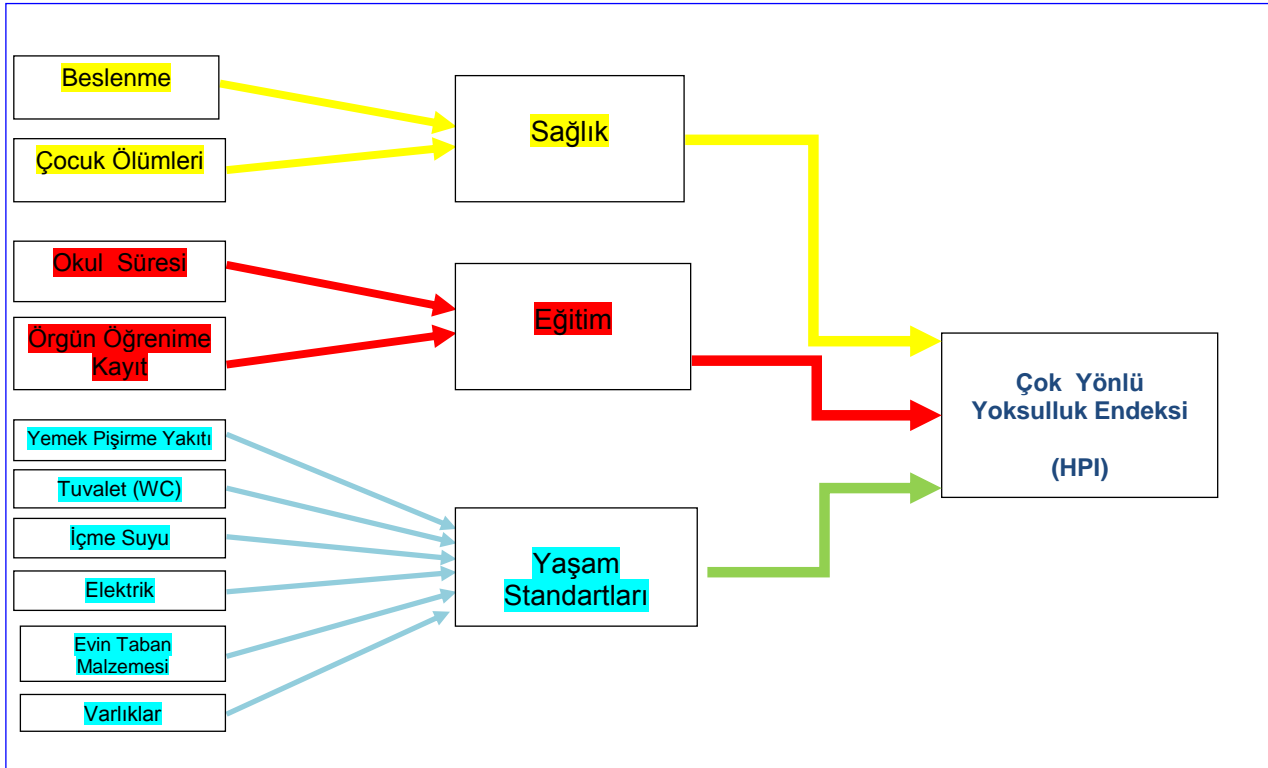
Beslenme

Çocuk Ölümleri

Sağlık

Okul Süresi

Örgün Öğrenime Kayıt

Eğitim

Yemek Pişirme Yakıtı

Tuvalet (WC)

İçme Suyu

Elektrik

Evin Taban Malzemesi

Varlıklar

Yaşam Standartları

Çok Yönlü Yoksulluk Endeksi

(HPI)